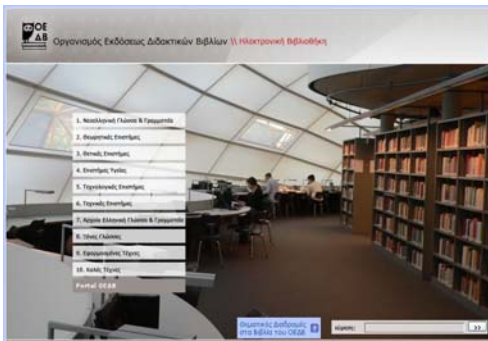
ΟΕ ΔΒ

Οργανισμός Εκδόσεως Διδακτικών Βιβλίων \\ Ηλεκτρονική Βιβλιοθήκη

1. Νεοελληνική Γλώσσα & Γραμματεία

2. Θεωρητικές Επιστήμες

3. Θετικές Επιστήμες

4. Επιστήμες Υγείας

5. Τεχνολογικές Επιστήμες

6. Τεχνικές Επιστήμες

7. Αρχαία Ελληνική Γλώσσα & Γραμματεία

8. Ξένες Γλώσσες

9. Εφαρμοσμένες Τέχνες

10. Καλές Τέχνες

Portal ΟΕΔΒ

Θεματικές Διαδρομές στα Βιβλία του ΟΕΔΒ

κέρασε:

>>